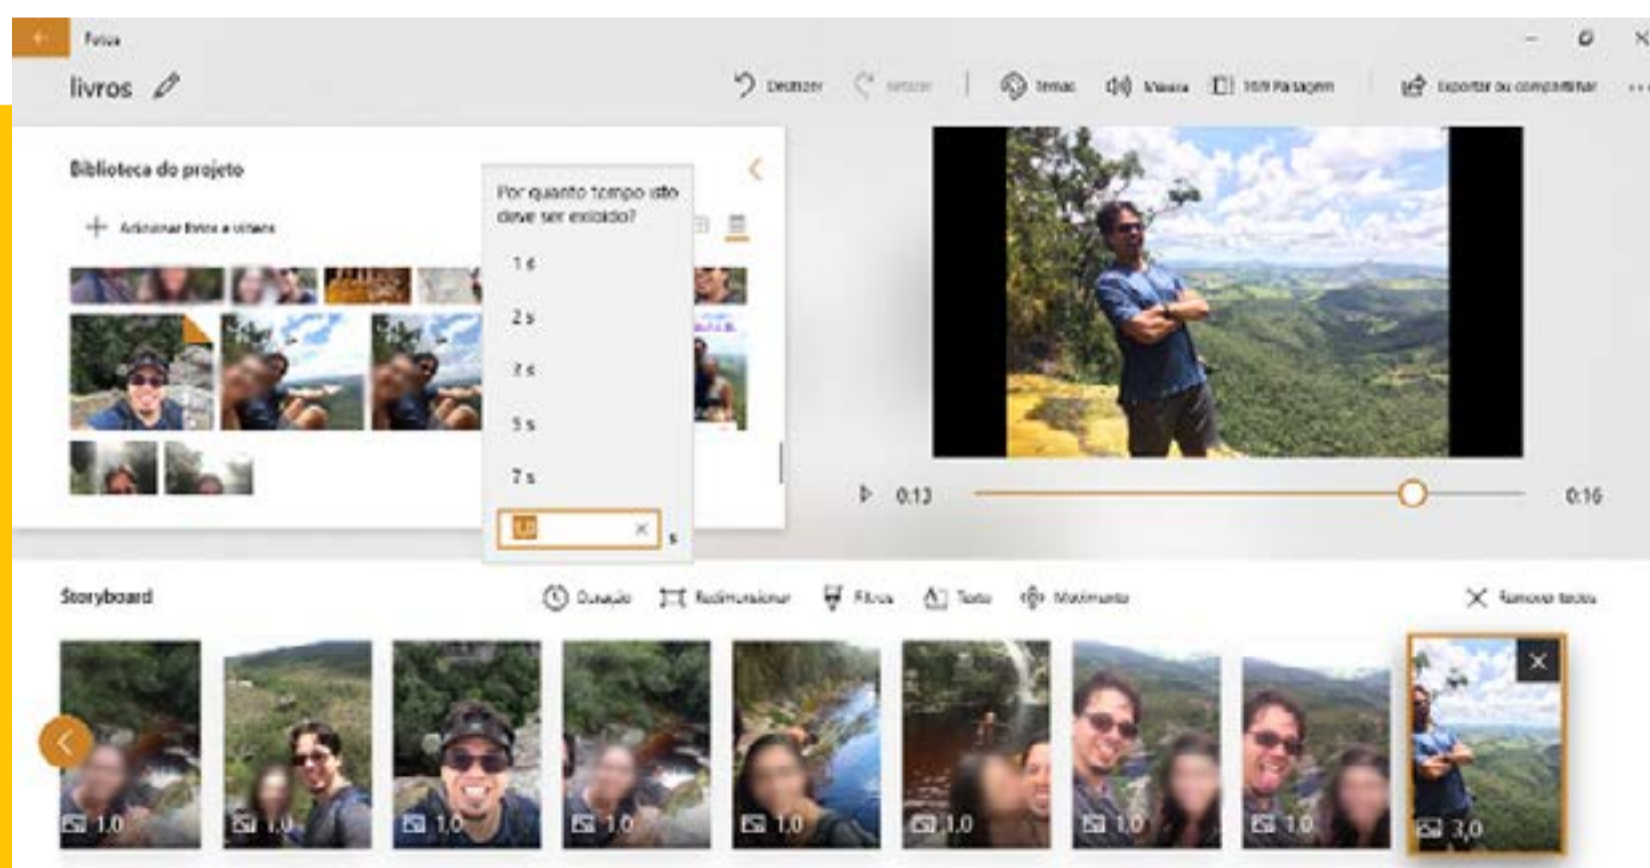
Fotos

livros

Desfazer Refazer Temas Música 16:9 Paisagem Exportar ou compartilhar

Biblioteca do projeto

+ Adicionar fotos e vídeos

Por quanto tempo isto deve ser exibido?

1 s

2 s

3 s

5 s

7 s

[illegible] s

0:13

0:16

Storyboard

Duração Redimensionar Filtros Texto Movimento

Remover todos

1,0

1,0

1,0

1,0

1,0

1,0

1,0

1,0

3,0